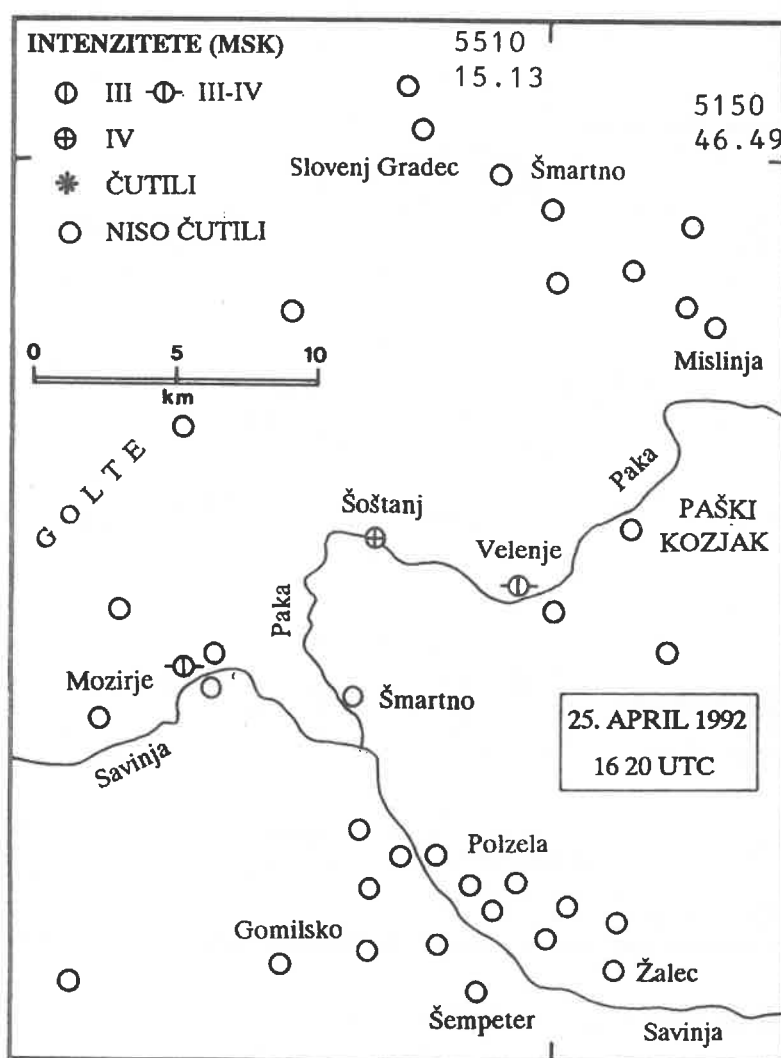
INTENZITETE (MSK)
III III-IV
IV
ČUTILI
NISO ČUTILI

5510
15.13

5150
46.49

Slovenj Gradec
Šmartno
Mislinja

0 5 10
km

GOLTE

Šoštanj
Paka
Velenje
PAŠKI KOZJAK
Paka
Mozirje
Šmartno
Savinja

25. APRIL 1992
16 20 UTC

Polzela
Gomilsko
Žalec
Šempeter
Savinja